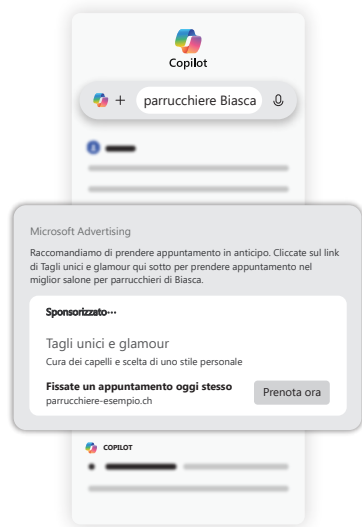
Copilot

parrucchiere Biasca

Microsoft Advertising

Raccomandiamo di prendere appuntamento in anticipo. Cliccate sul link di Tagli unici e glamour qui sotto per prendere appuntamento nel miglior salone per parrucchieri di Biasca.

Sponsorizzato···

Tagli unici e glamour

Cura dei capelli e scelta di uno stile personale

Fissate un appuntamento oggi stesso

parrucchiere-esempio.ch

Prenota ora

COPILOT